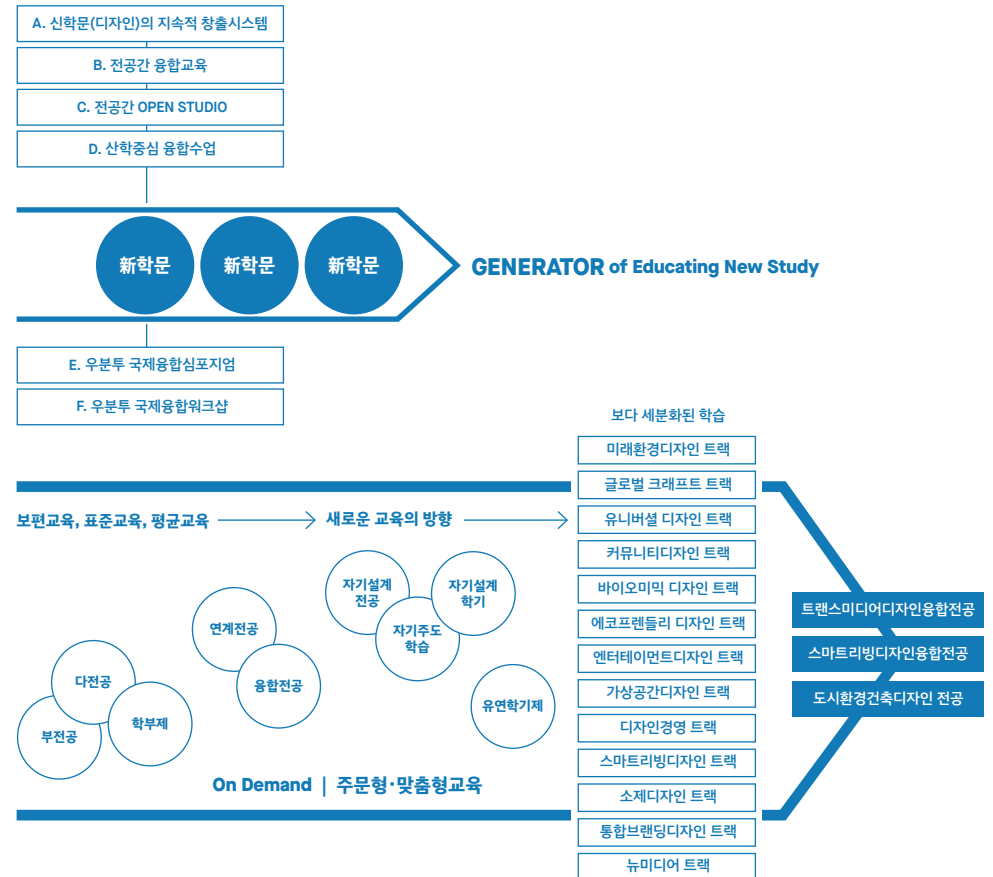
A. 신학문(디자인)의 지속적 창출시스템

B. 전공간 융합교육

C. 전공간 OPEN STUDIO

D. 산학중심 융합수업

新학문 新학문 新학문

GENERATOR of Educating New Study

E. 우분투 국제융합심포지엄

F. 우분투 국제융합워크샵

보다 세분화된 학습

미래환경디자인 트랙
글로벌 크래프트 트랙
유니버셜 디자인 트랙
커뮤니티디자인 트랙
바이오미믹 디자인 트랙
에코프렌들리 디자인 트랙
엔터테이먼트디자인 트랙
가상공간디자인 트랙
디자인경영 트랙
스마트리빙디자인 트랙
소제디자인 트랙
통합브랜딩디자인 트랙
뉴미디어 트랙

보편교육, 표준교육, 평균교육 → 새로운 교육의 방향 →

자기설계 전공
자기설계 학기
자기주도 학습
연계전공
융합전공
유연학기제
다전공
부전공
학부제

On Demand | 주문형·맞춤형교육

트랜스미디어디자인융합전공
스마트리빙디자인융합전공
도시환경건축디자인 전공